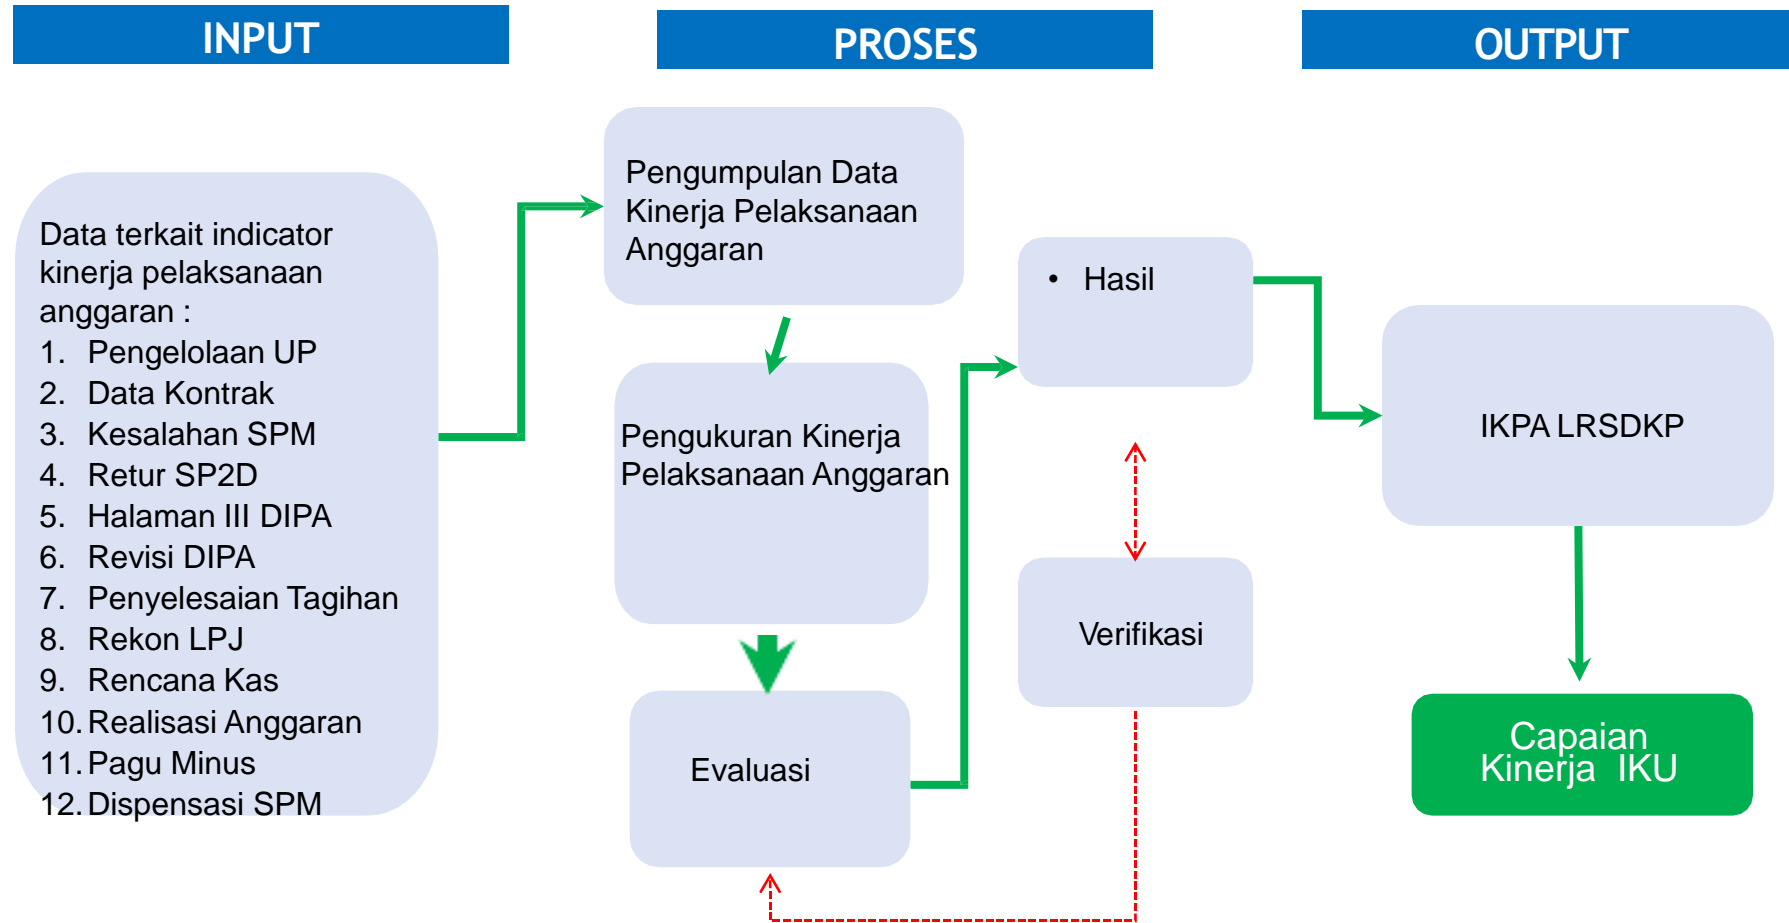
INPUT

PROSES

OUTPUT

Data terkait indicator kinerja pelaksanaan anggaran :
1. Pengelolaan UP
2. Data Kontrak
3. Kesalahan SPM
4. Retur SP2D
5. Halaman III DIPA
6. Revisi DIPA
7. Penyelesaian Tagihan
8. Rekon LPJ
9. Rencana Kas
10. Realisasi Anggaran
11. Pagu Minus
12. Dispensasi SPM

Pengumpulan Data Kinerja Pelaksanaan Anggaran

Pengukuran Kinerja Pelaksanaan Anggaran

Evaluasi

• Hasil

Verifikasi

IKPA LRSDKP

Capaian Kinerja IKU